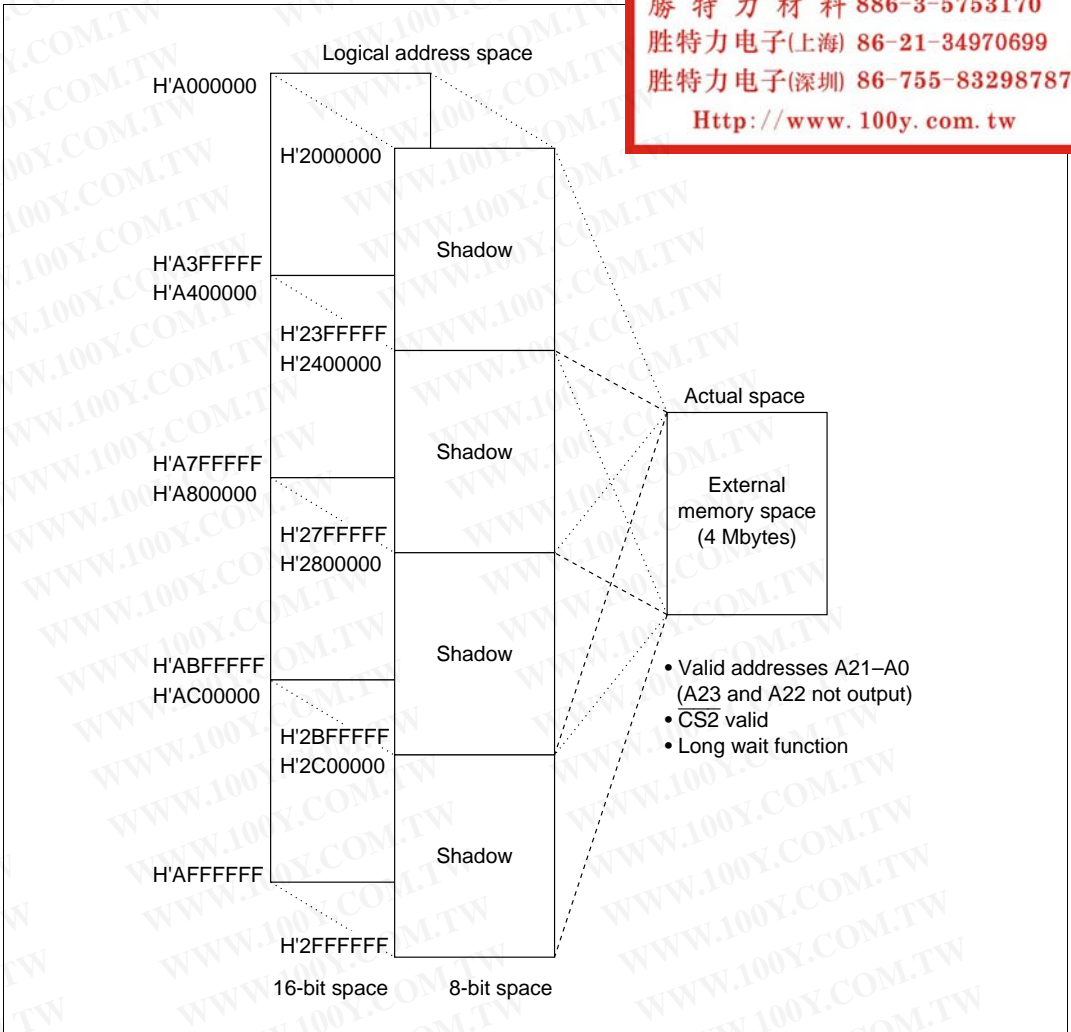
勝特力材料 886-3-5753170
胜特力电子(上海) 86-21-34970699
胜特力电子(深圳) 86-755-83298787
Http://www.100y.com.tw

Logical address space

H'A000000
H'2000000
Shadow
H'A3FFFFF
H'A400000
H'23FFFFF
H'2400000
Shadow
H'A7FFFFF
H'A800000
H'27FFFFF
H'2800000
Shadow
H'ABFFFFF
H'AC00000
H'2BFFFFF
H'2C00000
Shadow
H'AFFFFFF
H'2FFFFFF
16-bit space
8-bit space

Actual space
External memory space (4 Mbytes)

• Valid addresses A21–A0 (A23 and A22 not output)
• $\overline{CS2}$ valid
• Long wait function